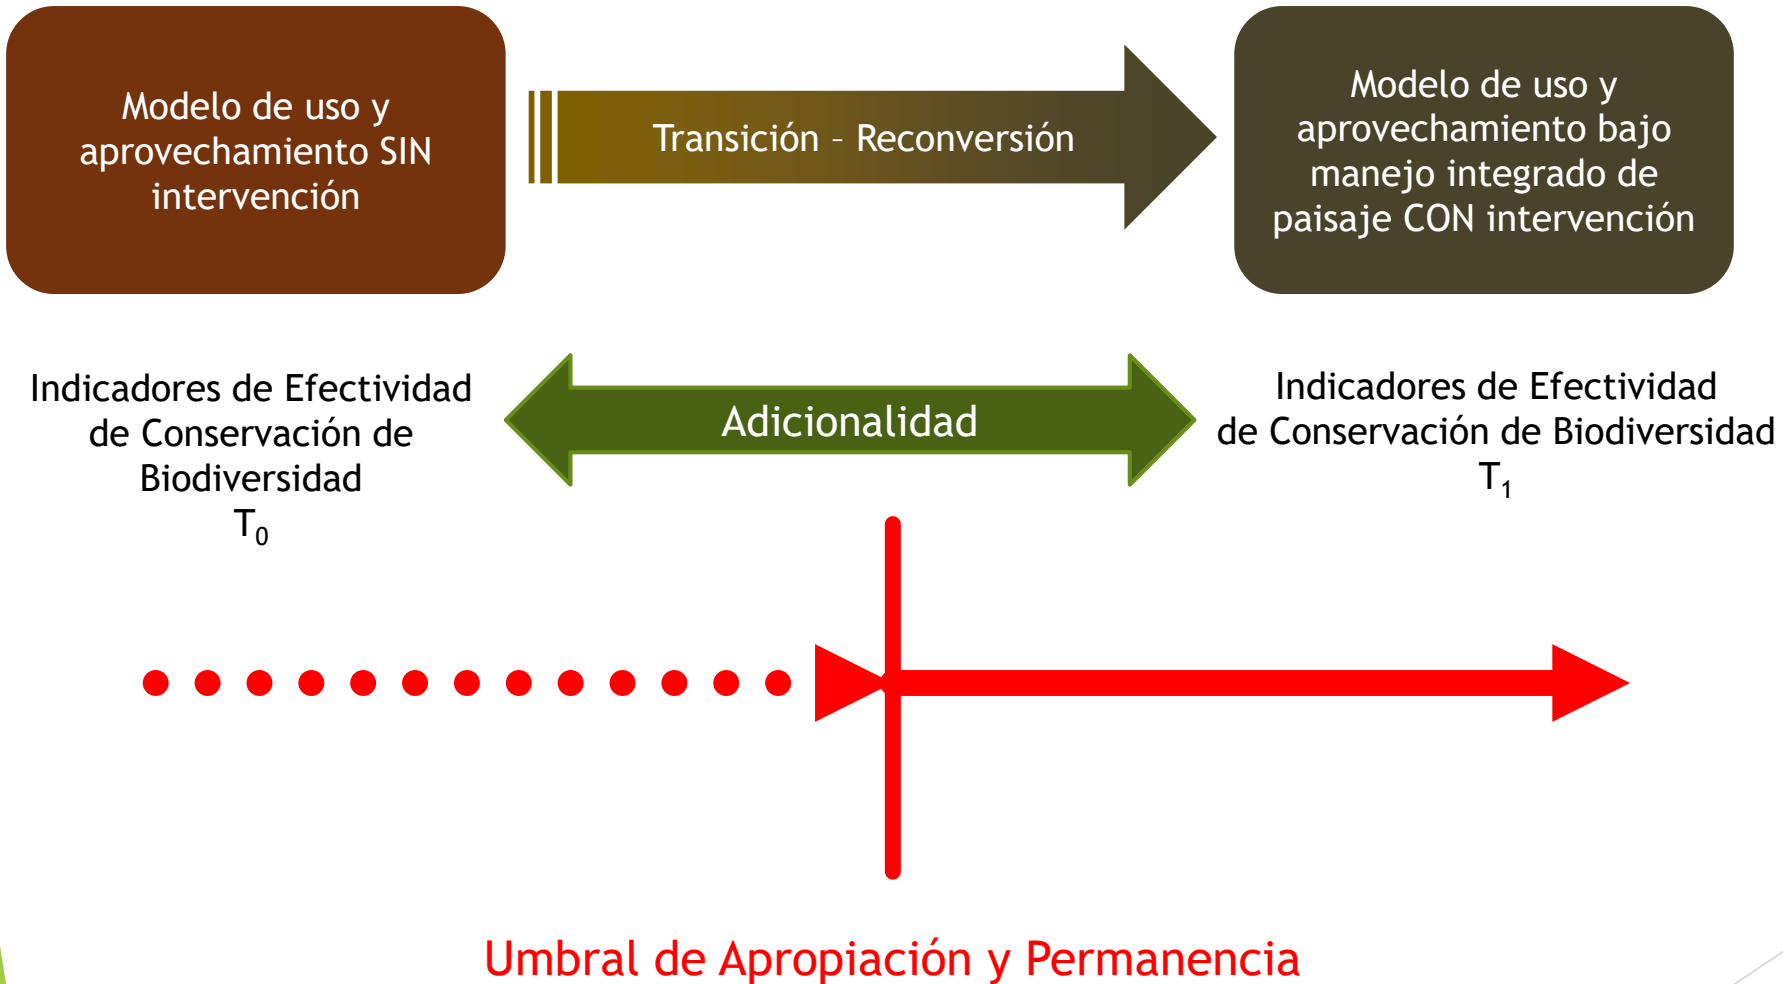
Modelo de uso y aprovechamiento SIN intervención

Transición – Reconversión

Modelo de uso y aprovechamiento bajo manejo integrado de paisaje CON intervención

Indicadores de Efectividad de Conservación de Biodiversidad
$T_0$

Adicionalidad

Indicadores de Efectividad de Conservación de Biodiversidad
$T_1$

Umbral de Apropiación y Permanencia